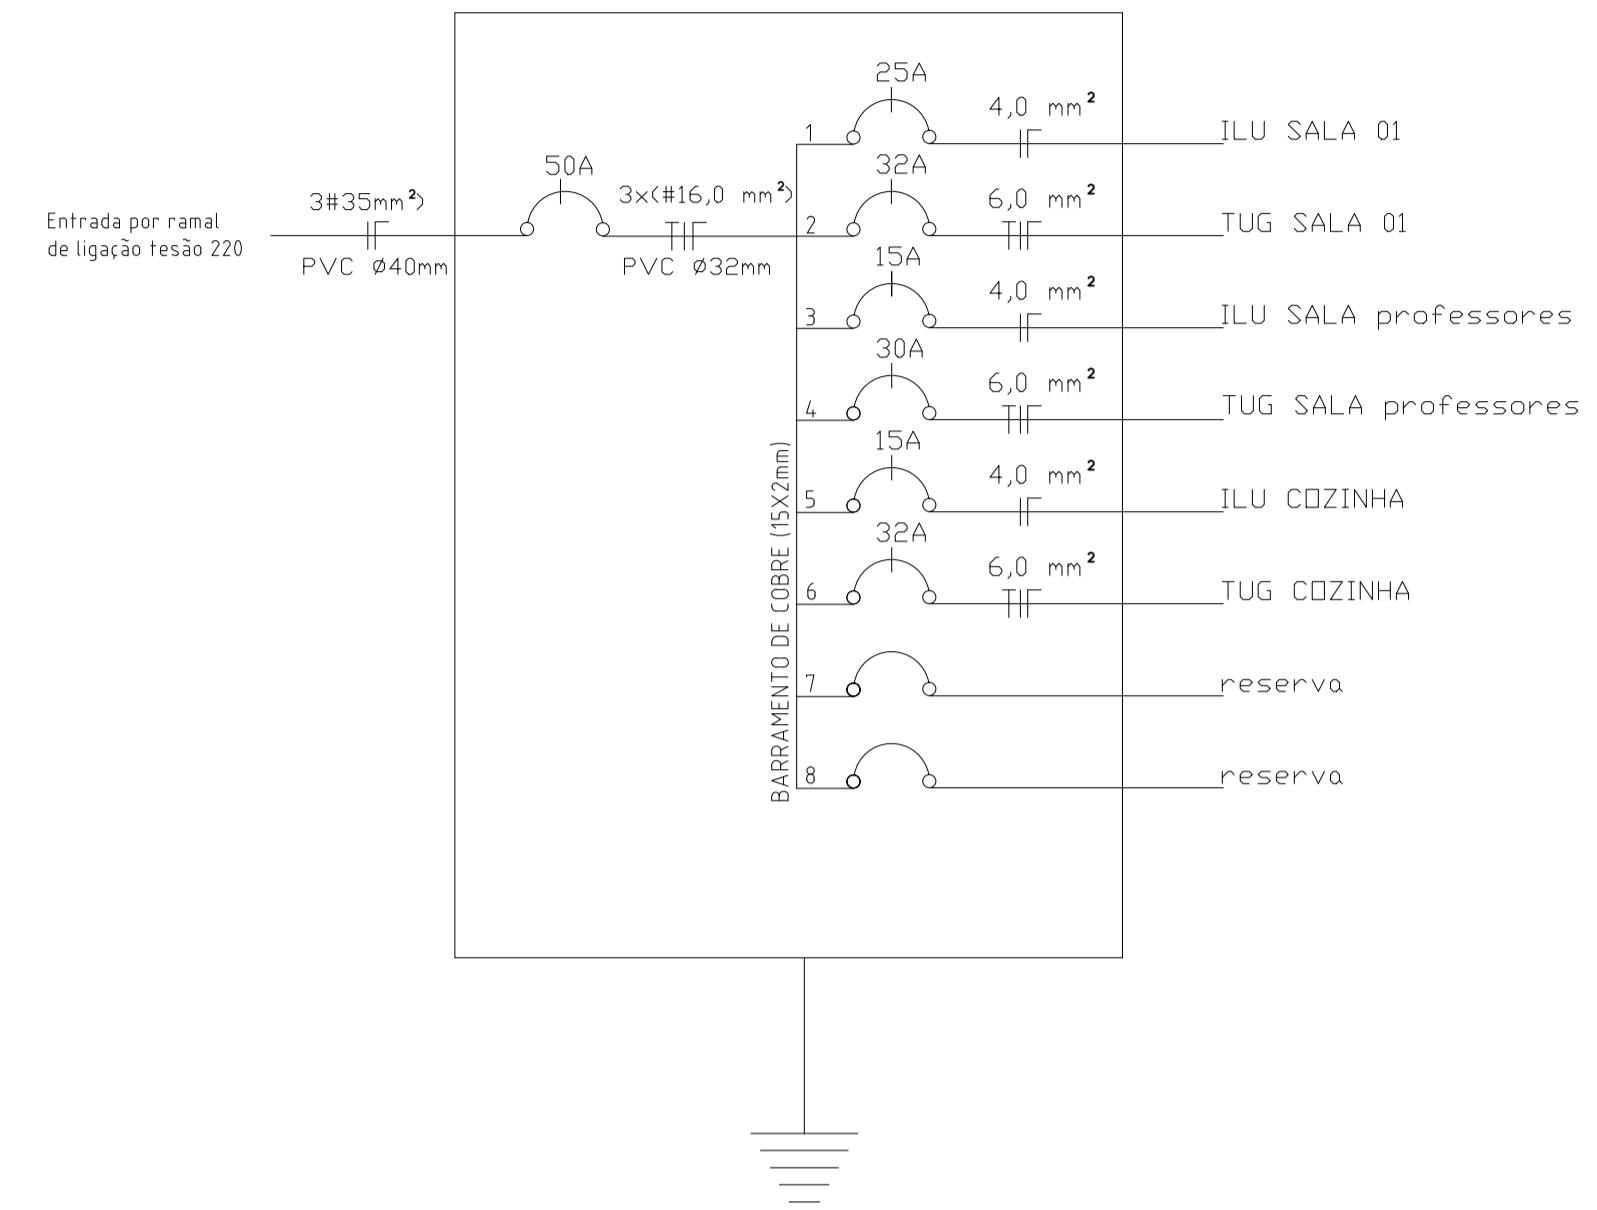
Entrada por ramal de ligação tesão 220

3#35mm$^2$)

PVC Ø40mm

50A

3x(#16,0 mm$^2$)

PVC Ø32mm

BARRAMENTO DE COBRE (15X2mm)

1
25A
4,0 mm$^2$
ILU SALA 01

2
32A
6,0 mm$^2$
TUG SALA 01

3
15A
4,0 mm$^2$
ILU SALA professores

4
30A
6,0 mm$^2$
TUG SALA professores

5
15A
4,0 mm$^2$
ILU COZINHA

6
32A
6,0 mm$^2$
TUG COZINHA

7
reserva

8
reserva